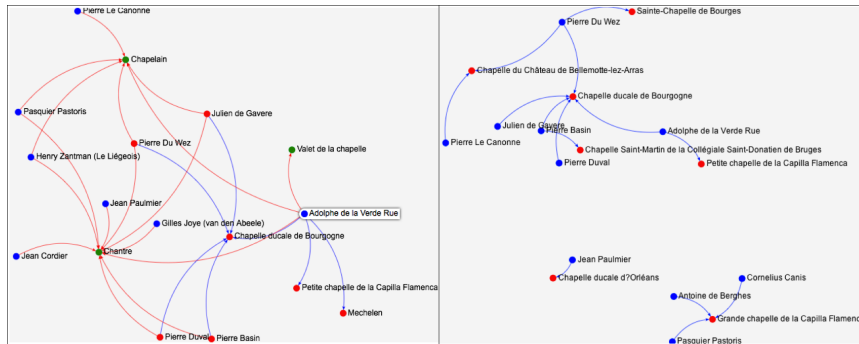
Pierre Le Canonne
Chapelain
Pasquier Pastoris
Julien de Gavere
Pierre Du Wez
Henry Zantman (Le Liégeois)
Valet de la chapelle
Jean Paulmier
Adolphe de la Verde Rue
Gilles Joye (van den Abeele)
Chapelle ducale de Bourgogne
Chantre
Jean Cordier
Petite chapelle de la Capilla Flamenca
Mechelen
Pierre Duval
Pierre Basin

Pierre Du Wez
Sainte-Chapelle de Bourges
Chapelle du Château de Bellemotte-lez-Arras
Chapelle ducale de Bourgogne
Julien de Gavere
Pierre Basin
Adolphe de la Verde Rue
Pierre Le Canonne
Chapelle Saint-Martin de la Collégiale Saint-Donatien de Bruges
Pierre Duval
Petite chapelle de la Capilla Flamenca
Jean Paulmier
Chapelle ducale d?Orléans
Cornelius Canis
Antoine de Berghes
Grande chapelle de la Capilla Flamenc
Pasquier Pastoris